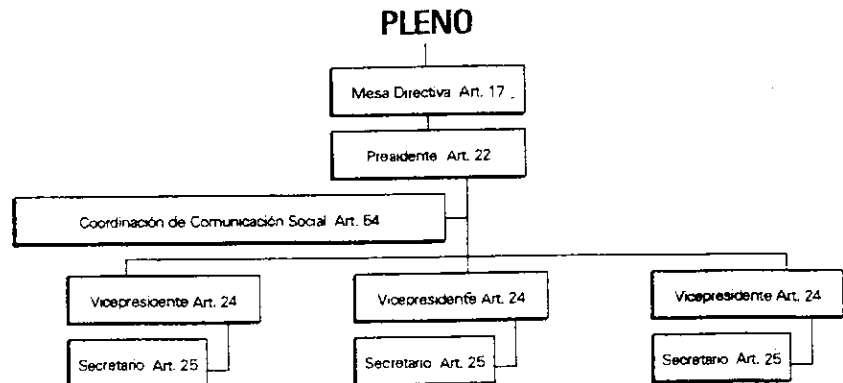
PLENO

Mesa Directiva Art. 17

Presidente Art. 22

Coordinación de Comunicación Social Art. 64

Vicepresidente Art. 24

Secretario Art. 25

Vicepresidente Art. 24

Secretario Art. 25

Vicepresidente Art. 24

Secretario Art. 25